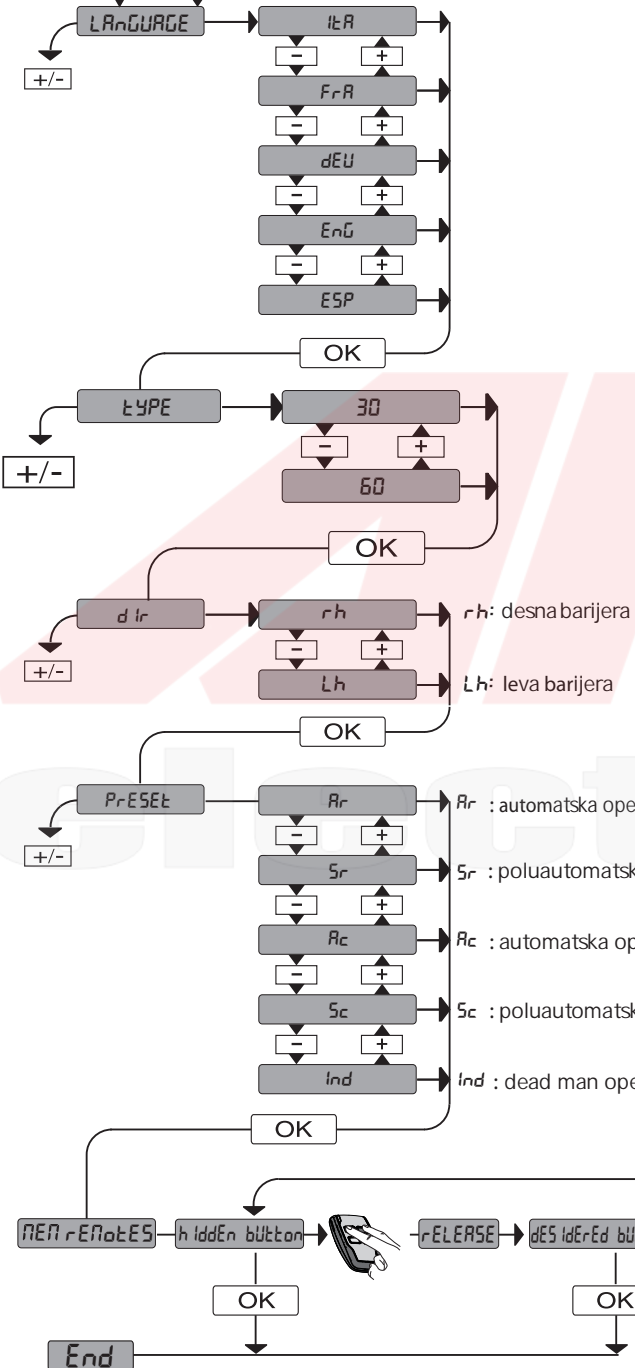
LAnGUAGE
+/-
ItA
-
+
FrA
-
+
dEU
-
+
EnG
-
+
ESP
OK
tYPE
+/-
30
-
+
60
OK
dIr
+/-
rh
-
+
Lh
rh: desna barijera
Lh: leva barijera
OK
PrESEt
+/-
Ar
-
+
Sr
-
+
Ac
-
+
Sc
-
+
Ind
Ar : automatska ope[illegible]
Sr : poluautomatsk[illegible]
Ac : automatska op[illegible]
Sc : poluautomatsk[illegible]
Ind : dead man ope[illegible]
OK
NEM rEMotES
h IddEn bUtton
rELEASE
dES IdErEd bU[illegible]
OK
OK
End